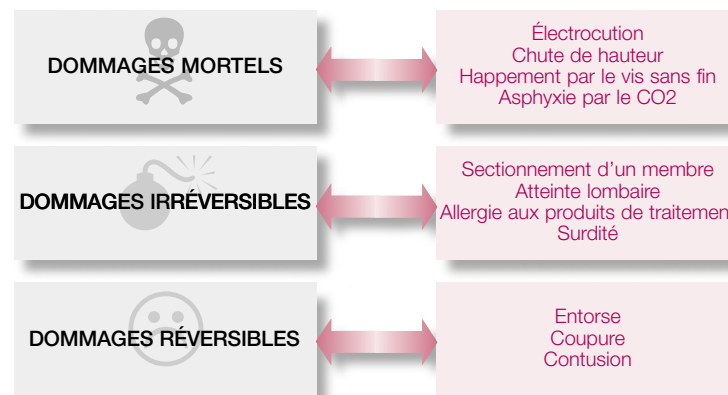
DOMMAGES MORTELS

Électrocution
Chute de hauteur
Happement par le vis sans fin
Asphyxie par le CO2

DOMMAGES IRRÉVERSIBLES

Sectionnement d'un membre
Atteinte lombaire
Allergie aux produits de traitemen
Surdité

DOMMAGES RÉVERSIBLES

Entorse
Coupure
Contusion